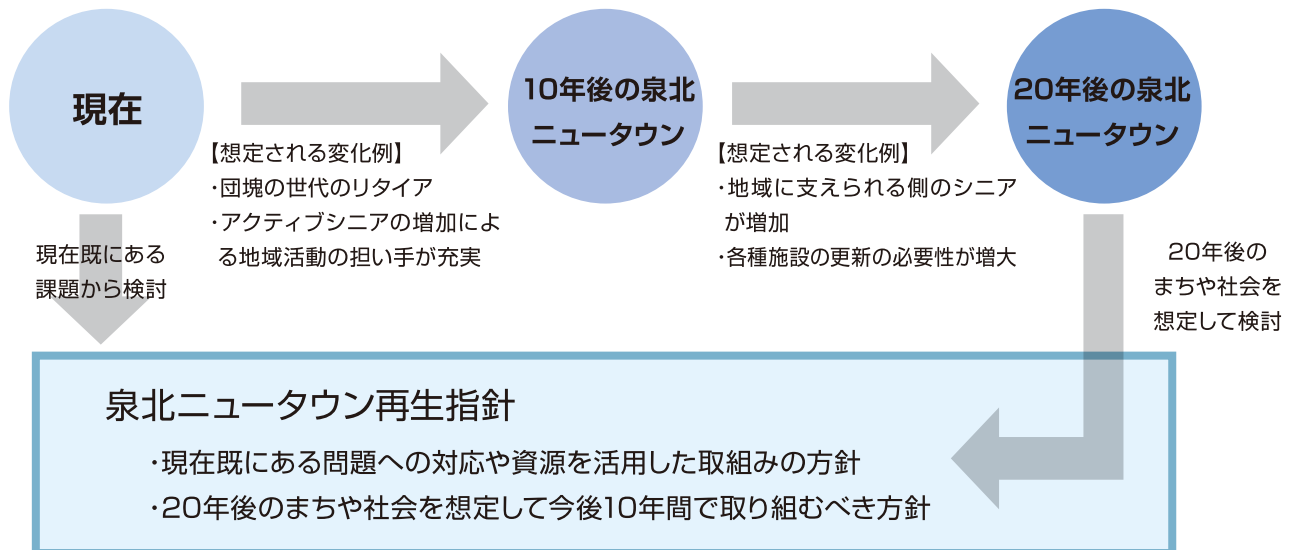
現在

10年後の泉北ニュータウン

20年後の泉北ニュータウン

【想定される変化例】
・団塊の世代のリタイア
・アクティブシニアの増加による地域活動の担い手が充実

【想定される変化例】
・地域に支えられる側のシニアが増加
・各種施設の更新の必要性が増大

現在既にある課題から検討

20年後のまちや社会を想定して検討

泉北ニュータウン再生指針

・現在既にある問題への対応や資源を活用した取組みの方針
・20年後のまちや社会を想定して今後10年間で取り組むべき方針